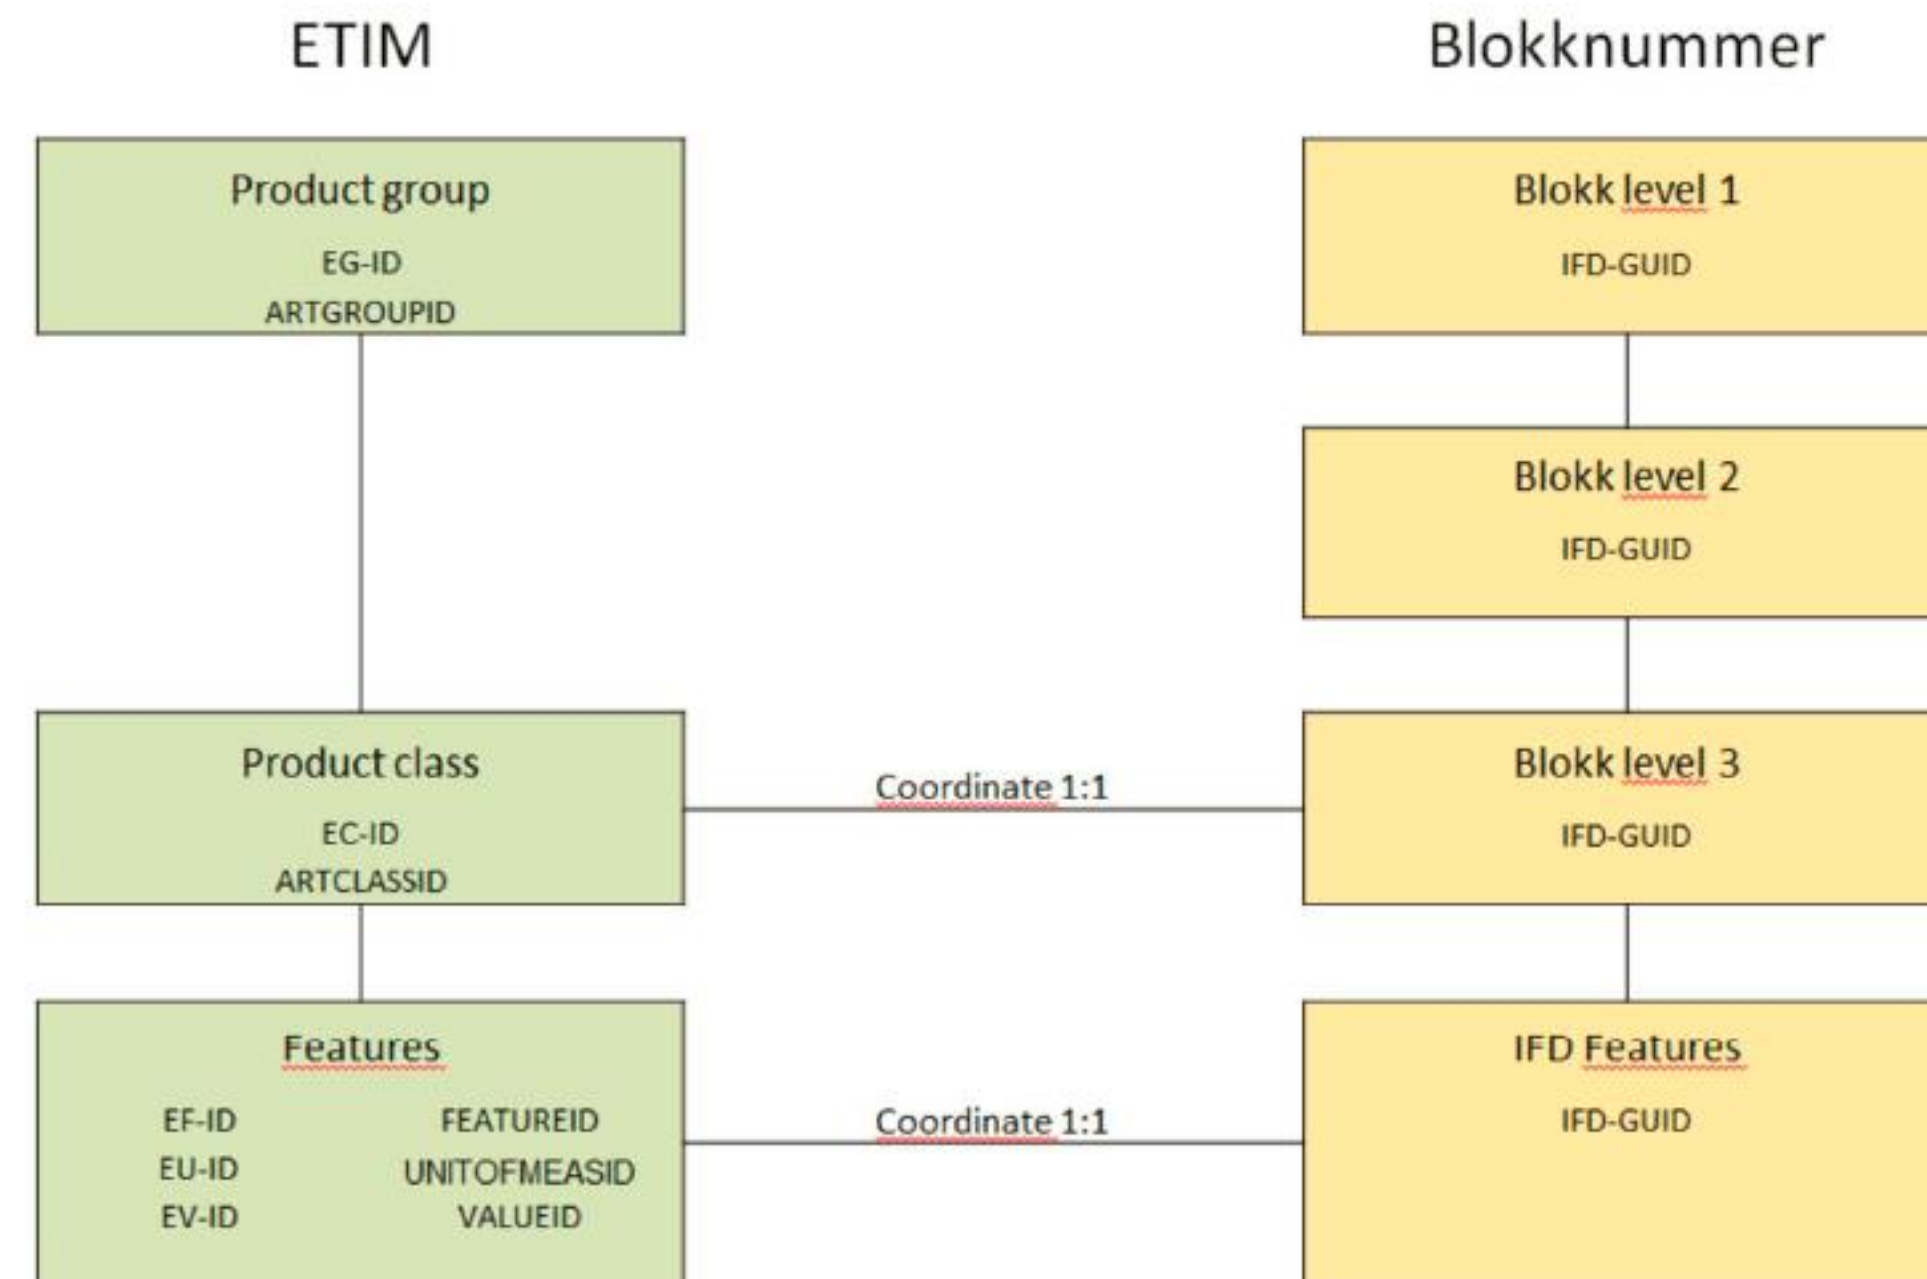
ETIM

Blokknummer

Product group
EG-ID
ARTGROUPID

Blokk level 1
IFD-GUID

Blokk level 2
IFD-GUID

Product class
EC-ID
ARTCLASSID

Coordinate 1:1

Blokk level 3
IFD-GUID

Features
EF-ID
EU-ID
EV-ID
FEATUREID
UNITOFMEASID
VALUEID

Coordinate 1:1

IFD Features
IFD-GUID